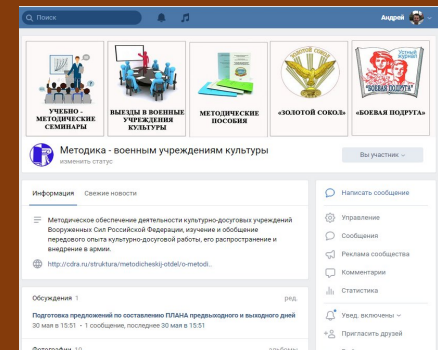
Поиск

Андрей

УЧЕБНО - МЕТОДИЧЕСКИЕ СЕМИНАРЫ

ВЫЕЗДЫ В ВОЕННЫЕ УЧРЕЖДЕНИЯ КУЛЬТУРЫ

МЕТОДИЧЕСКИЕ ПОСОБИЯ

«ЗОЛОТОЙ СОКОЛ»

ЗОЛОТОЙ СОКОЛ

«БОЕВАЯ ПОДРУГА»

Боевая подруга

Методика - военным учреждениям культуры

изменить статус

Вы участник

Информация

Свежие новости

Методическое обеспечение деятельности культурно-досуговых учреждений Вооруженных Сил Российской Федерации, изучение и обобщение передового опыта культурно-досуговой работы, его распространение и внедрение в армии.

http://cdra.ru/struktura/metodicheskij-otdel/o-metodi...

Обсуждения 1

ред.

Подготовка предложений по составлению ПЛАНА предвыходного и выходного дней

30 мая в 15:51 · 1 сообщение, последнее 30 мая в 15:51

Написать сообщение

Управление

Сообщения

Реклама сообщества

Комментарии

Статистика

Увед. включены

Пригласить друзей

Фотографии 10

альбомы